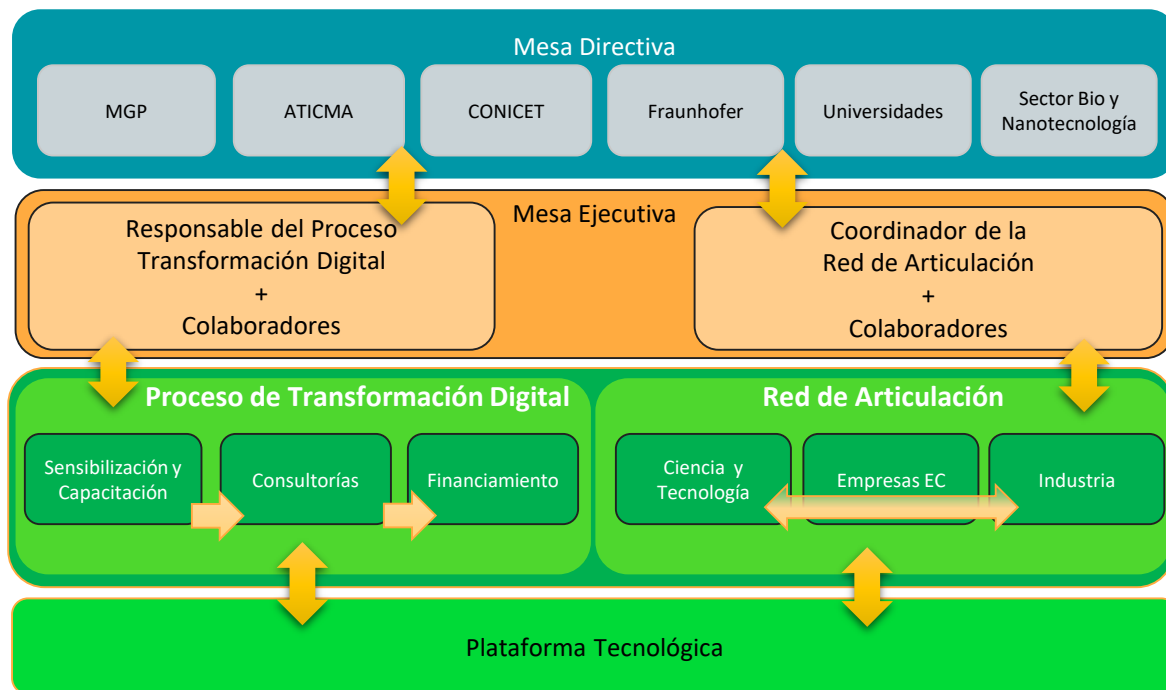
Mesa Directiva

MGP

ATICMA

CONICET

Fraunhofer

Universidades

Sector Bio y Nanotecnología

Mesa Ejecutiva

Responsable del Proceso Transformación Digital + Colaboradores

Coordinador de la Red de Articulación + Colaboradores

Proceso de Transformación Digital

Sensibilización y Capacitación

Consultorías

Financiamiento

Red de Articulación

Ciencia y Tecnología

Empresas EC

Industria

Plataforma Tecnológica